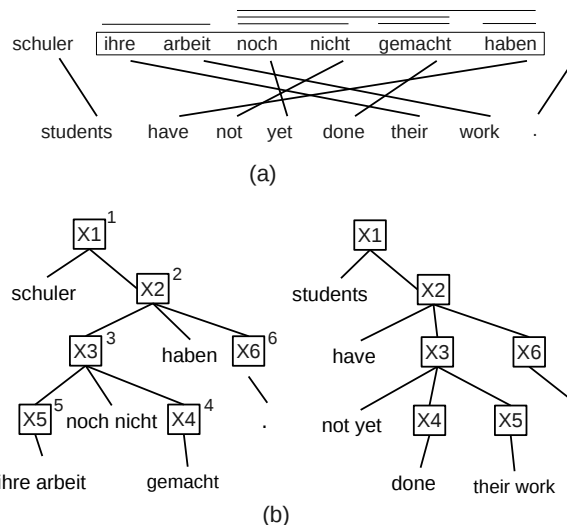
schuler ihre arbeit noch nicht gemacht haben

students have not yet done their work .

(a)

X1 $^1$

schuler

X2 $^2$

X3 $^3$

haben

X6 $^6$

X5 $^5$

noch nicht

X4 $^4$

.

hre arbeit

gemacht

X1

students

X2

have

X3

X6

not yet

X4

X5

done

their work

(b)